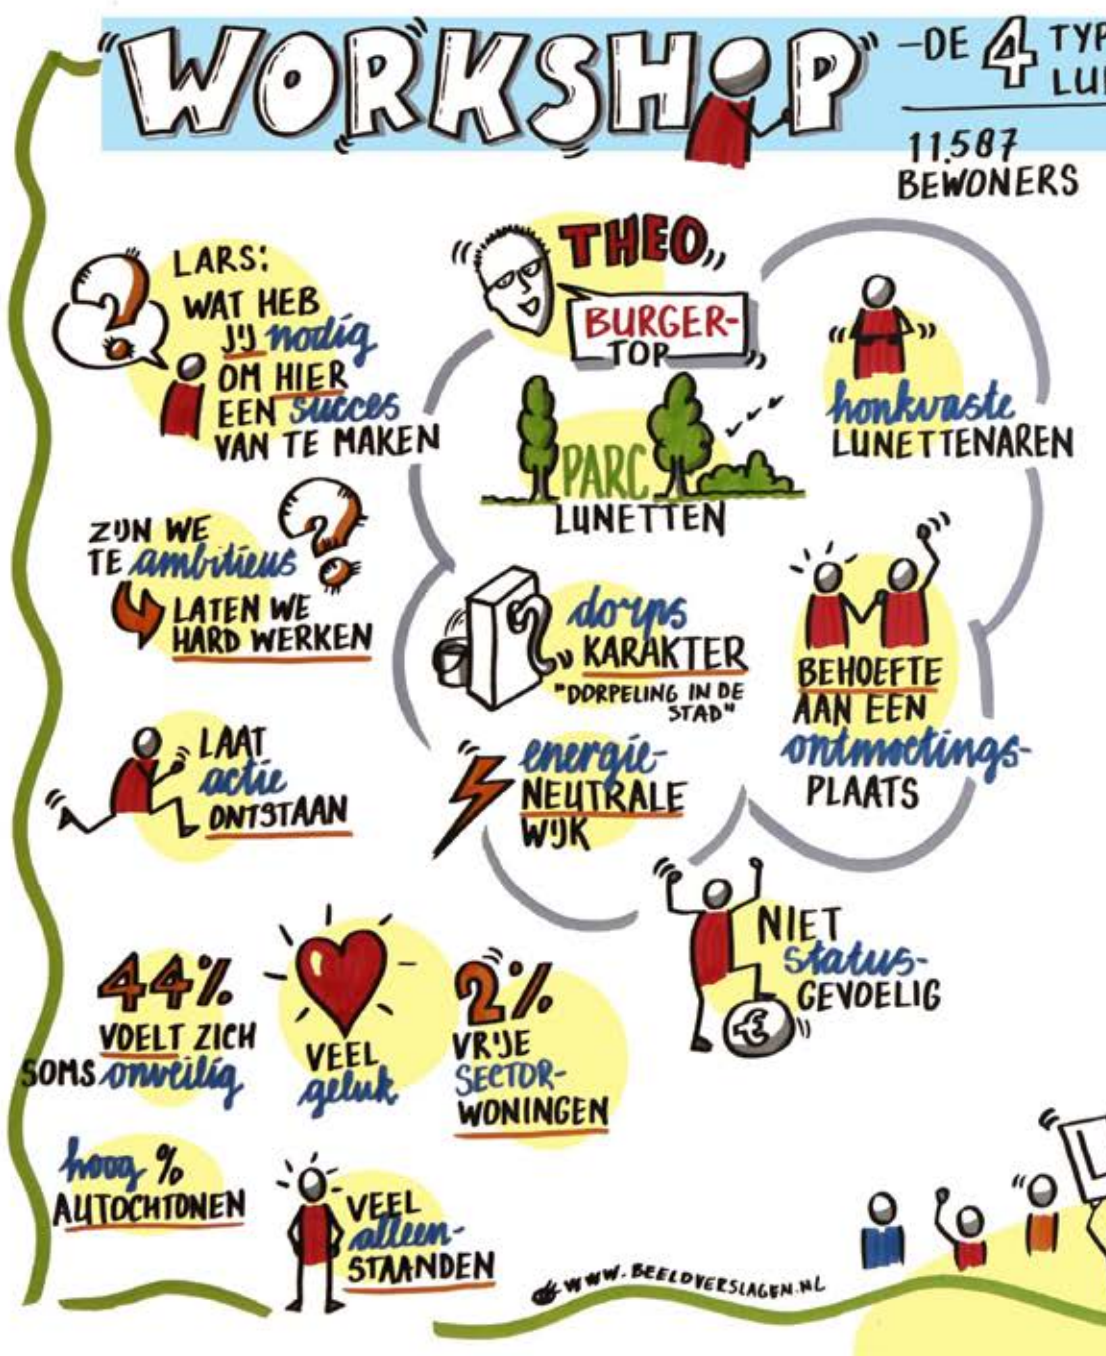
WORKSHOP -DE 4 TYP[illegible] LU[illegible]

11.587 BEWONERS

LARS: WAT HEB JIJ nodig OM HIER EEN succes VAN TE MAKEN

ZIJN WE TE ambitieus LATEN WE HARD WERKEN

LAAT actie ONTSTAAN

THEO BURGER-TOP

PARC LUNETTEN

honkvaste LUNETTENAREN

dorps KARAKTER "DORPELING IN DE STAD"

BEHOEFTE AAN EEN ontmoetings-PLAATS

energie-NEUTRALE WIJK

NIET status-GEVOELIG

44% VOELT ZICH SOMS onveilig

VEEL geluk

2% VRIJE SECTOR-WONINGEN

hoog % AUTOCHTONEN

VEEL alleen-STAANDEN

WWW.BEELDVERSLAGEN.NL

L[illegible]